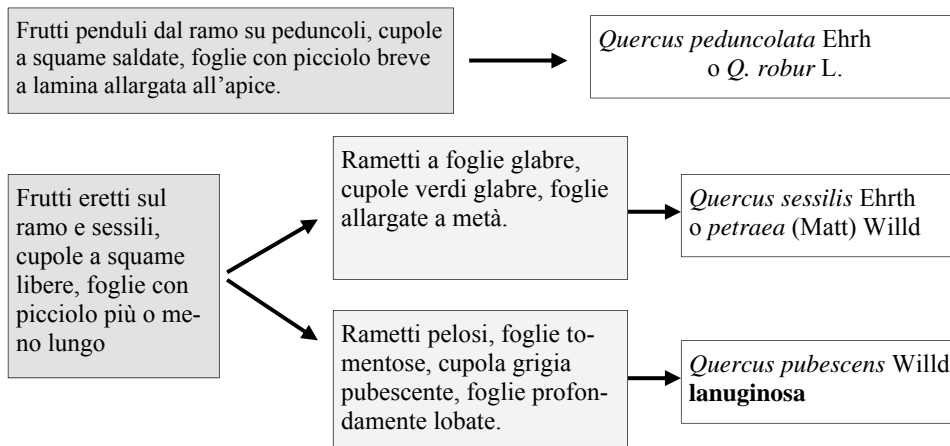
Frutti penduli dal ramo su peduncoli, cupole a squame saldate, foglie con picciolo breve a lamina allargata all'apice.

*Quercus peduncolata* Ehrh o *Q. robur* L.

Frutti eretti sul ramo e sessili, cupole a squame libere, foglie con picciolo più o meno lungo

Rametti a foglie glabre, cupole verdi glabre, foglie allargate a metà.

*Quercus sessilis* Ehrth o *petraea* (Matt) Willd

Rametti pelosi, foglie tomentose, cupola grigia pubescente, foglie profondamente lobate.

*Quercus pubescens* Willd **lanuginosa**